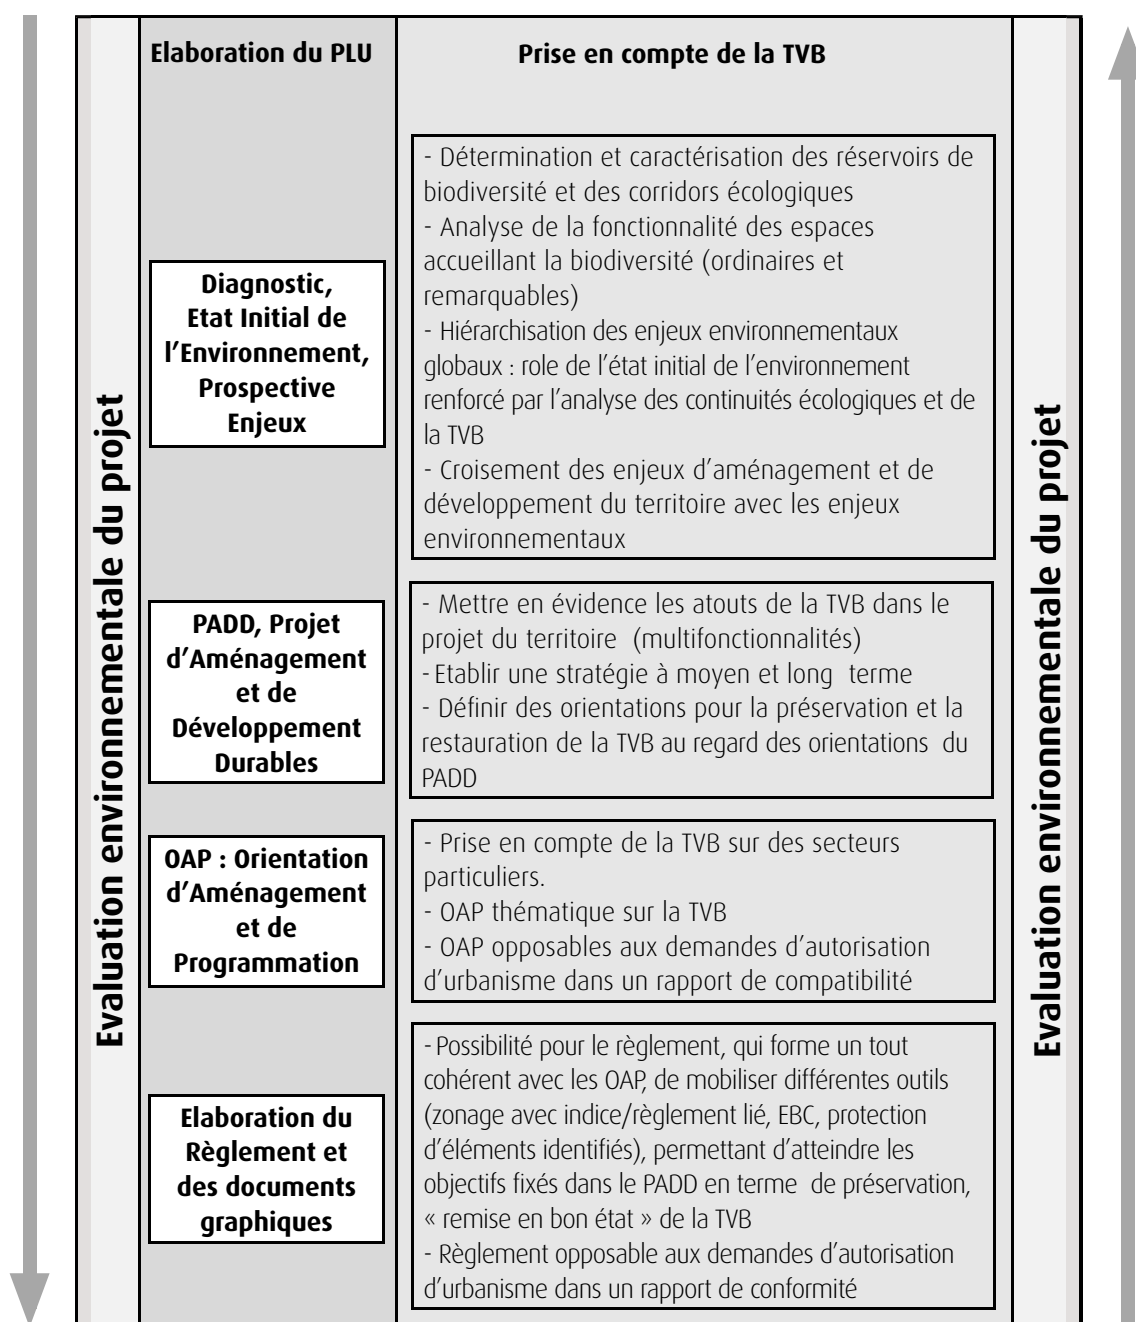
Evaluation environnementale du projet

Elaboration du PLU

Prise en compte de la TVB

Diagnostic, Etat Initial de l'Environnement, Prospective Enjeux

- Détermination et caractérisation des réservoirs de biodiversité et des corridors écologiques
- Analyse de la fonctionnalité des espaces accueillant la biodiversité (ordinaires et remarquables)
- Hiérarchisation des enjeux environnementaux globaux : role de l'état initial de l'environnement renforcé par l'analyse des continuités écologiques et de la TVB
- Croisement des enjeux d'aménagement et de développement du territoire avec les enjeux environnementaux

PADD, Projet d'Aménagement et de Développement Durables

- Mettre en évidence les atouts de la TVB dans le projet du territoire (multifonctionnalités)
- Etablir une stratégie à moyen et long terme
- Définir des orientations pour la préservation et la restauration de la TVB au regard des orientations du PADD

OAP : Orientation d'Aménagement et de Programmation

- Prise en compte de la TVB sur des secteurs particuliers.
- OAP thématique sur la TVB
- OAP opposables aux demandes d'autorisation d'urbanisme dans un rapport de compatibilité

Elaboration du Règlement et des documents graphiques

- Possibilité pour le règlement, qui forme un tout cohérent avec les OAP, de mobiliser différentes outils (zonage avec indice/règlement lié, EBC, protection d'éléments identifiés), permettant d'atteindre les objectifs fixés dans le PADD en terme de préservation, « remise en bon état » de la TVB
- Règlement opposable aux demandes d'autorisation d'urbanisme dans un rapport de conformité

Evaluation environnementale du projet